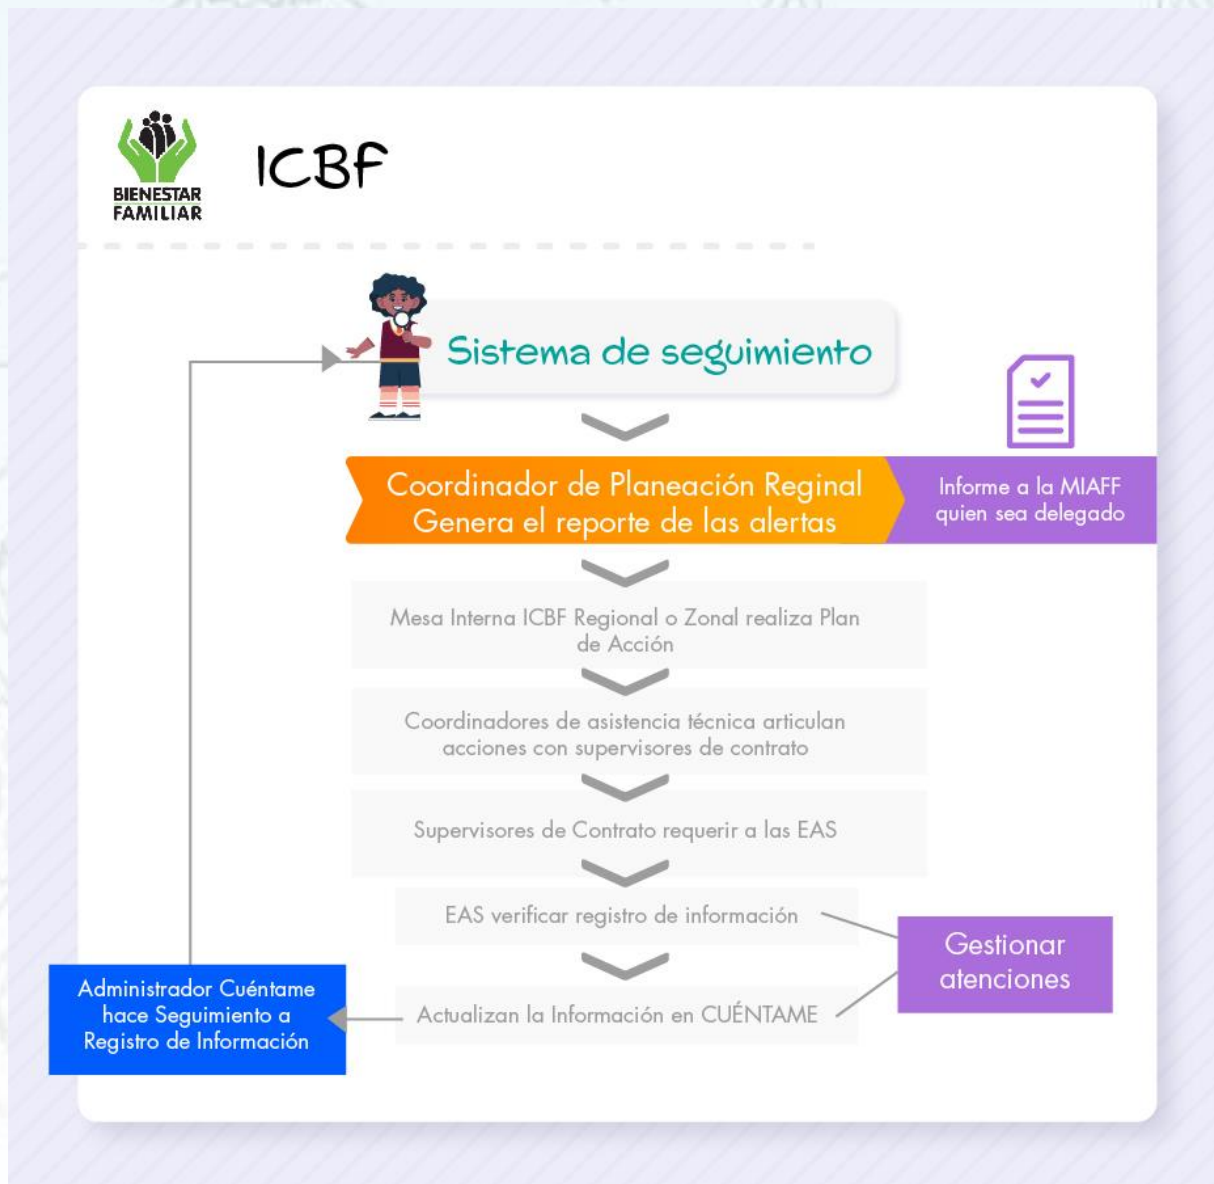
BIENESTAR FAMILIAR

ICBF

Sistema de seguimiento

Coordinador de Planeación Regional Genera el reporte de las alertas

Informe a la MIAFF quien sea delegado

Mesa Interna ICBF Regional o Zonal realiza Plan de Acción

Coordinadores de asistencia técnica articulan acciones con supervisores de contrato

Supervisores de Contrato requerir a las EAS

EAS verificar registro de información

Gestionar atenciones

Actualizan la Información en CUÉNTAME

Administrador Cuéntame hace Seguimiento a Registro de Información